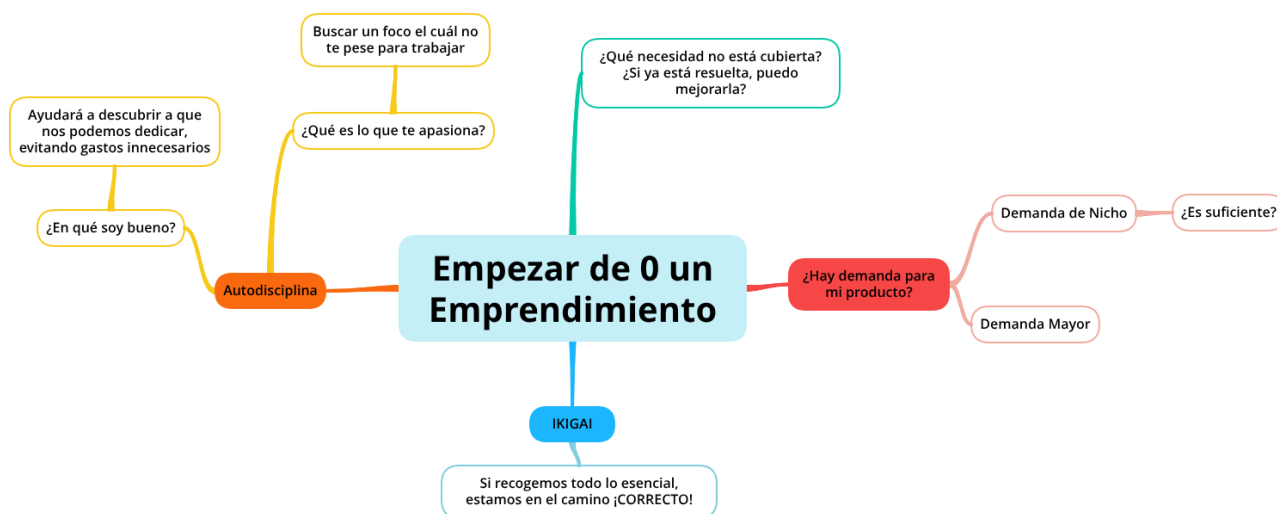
Empezar de 0 un Emprendimiento

Autodisciplina

¿En qué soy bueno?

Ayudará a descubrir a que nos podemos dedicar, evitando gastos innecesarios

¿Qué es lo que te apasiona?

Buscar un foco el cuál no te pese para trabajar

¿Qué necesidad no está cubierta? ¿Si ya está resuelta, puedo mejorarla?

¿Hay demanda para mi producto?

Demanda de Nicho

¿Es suficiente?

Demanda Mayor

IKIGAI

Si recogemos todo lo esencial, estamos en el camino ¡CORRECTO!